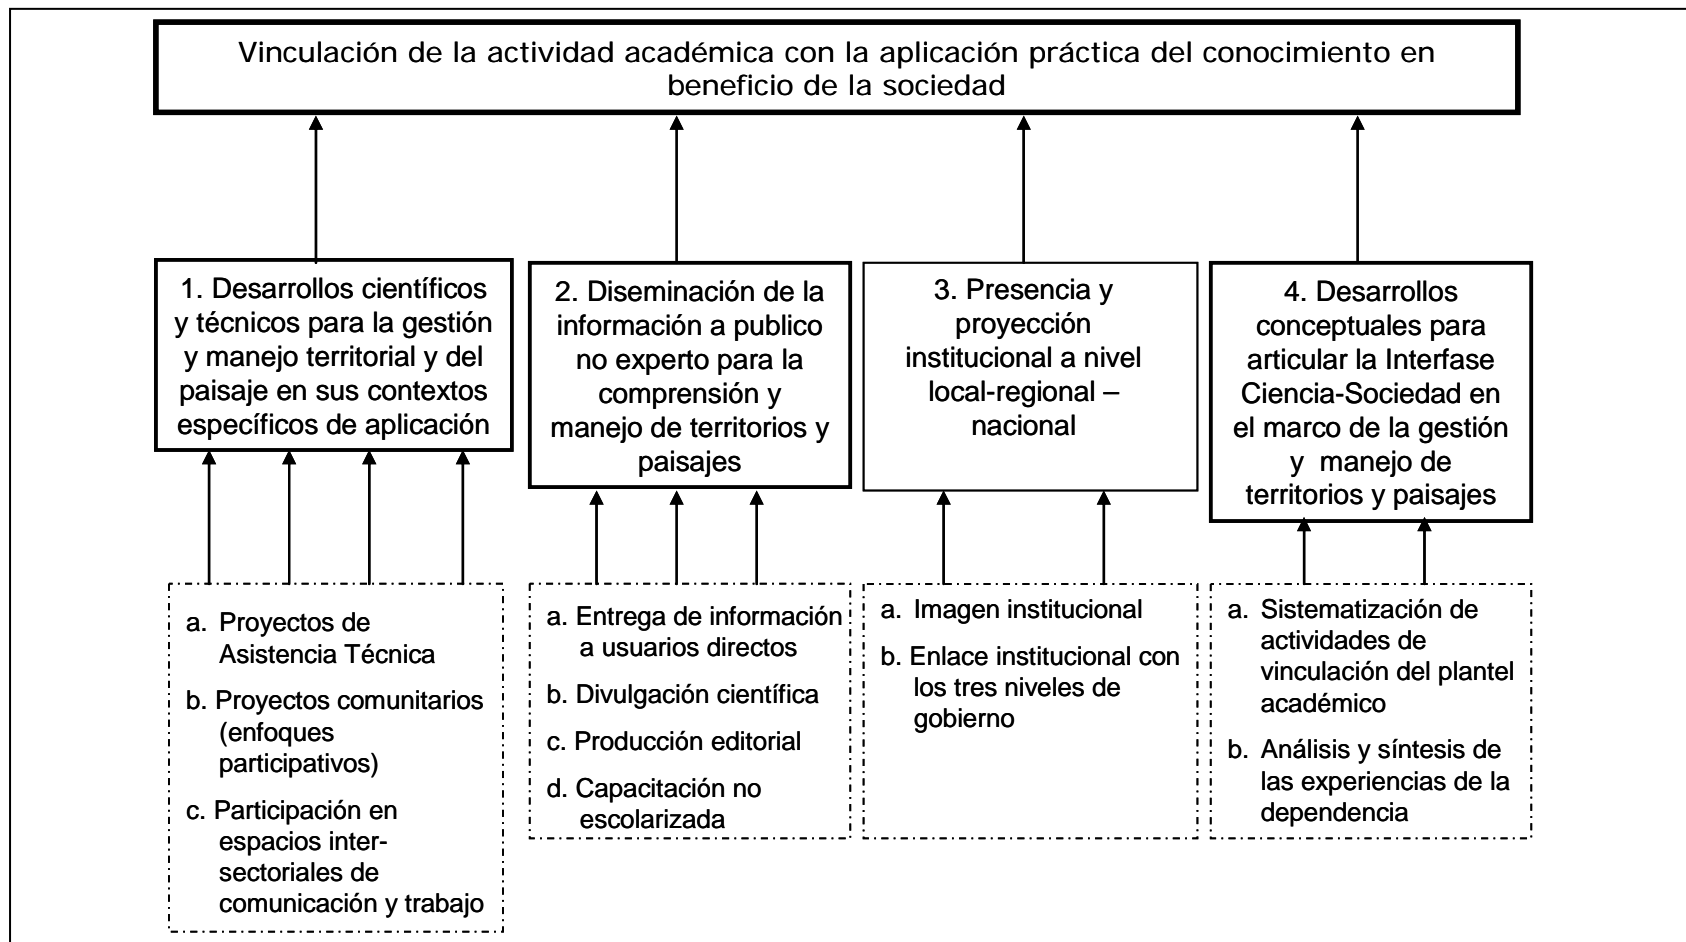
Vinculación de la actividad académica con la aplicación práctica del conocimiento en beneficio de la sociedad

1. Desarrollos científicos y técnicos para la gestión y manejo territorial y del paisaje en sus contextos específicos de aplicación

2. Diseminación de la información a publico no experto para la comprensión y manejo de territorios y paisajes

3. Presencia y proyección institucional a nivel local-regional – nacional

4. Desarrollos conceptuales para articular la Interfase Ciencia-Sociedad en el marco de la gestión y manejo de territorios y paisajes

a. Proyectos de Asistencia Técnica
b. Proyectos comunitarios (enfoques participativos)
c. Participación en espacios inter-sectoriales de comunicación y trabajo

a. Entrega de información a usuarios directos
b. Divulgación científica
c. Producción editorial
d. Capacitación no escolarizada

a. Imagen institucional
b. Enlace institucional con los tres niveles de gobierno

a. Sistematización de actividades de vinculación del plantel académico
b. Análisis y síntesis de las experiencias de la dependencia